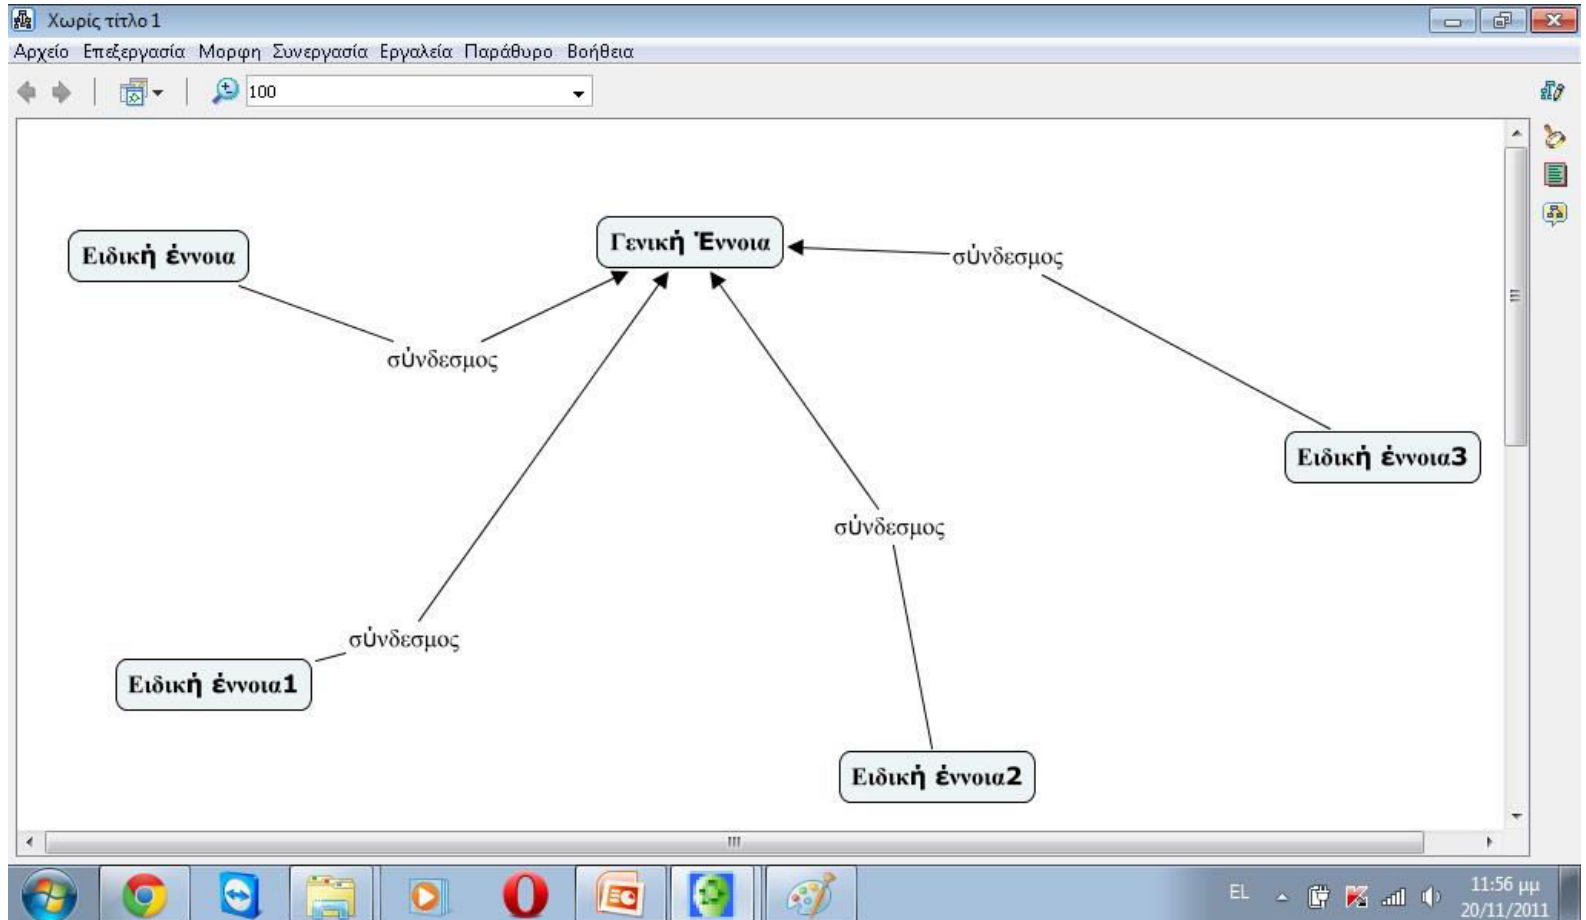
Χωρίς τίτλο 1

Αρχείο Επεξεργασία Μορφη Συνεργασία Εργαλεία Παράθυρο Βοήθεια

100

Ειδική έννοια

Γενική Έννοια

σύνδεσμος

σύνδεσμος

Ειδική έννοια3

σύνδεσμος

σύνδεσμος

Ειδική έννοια1

Ειδική έννοια2

EL

11:56 μμ
20/11/2011